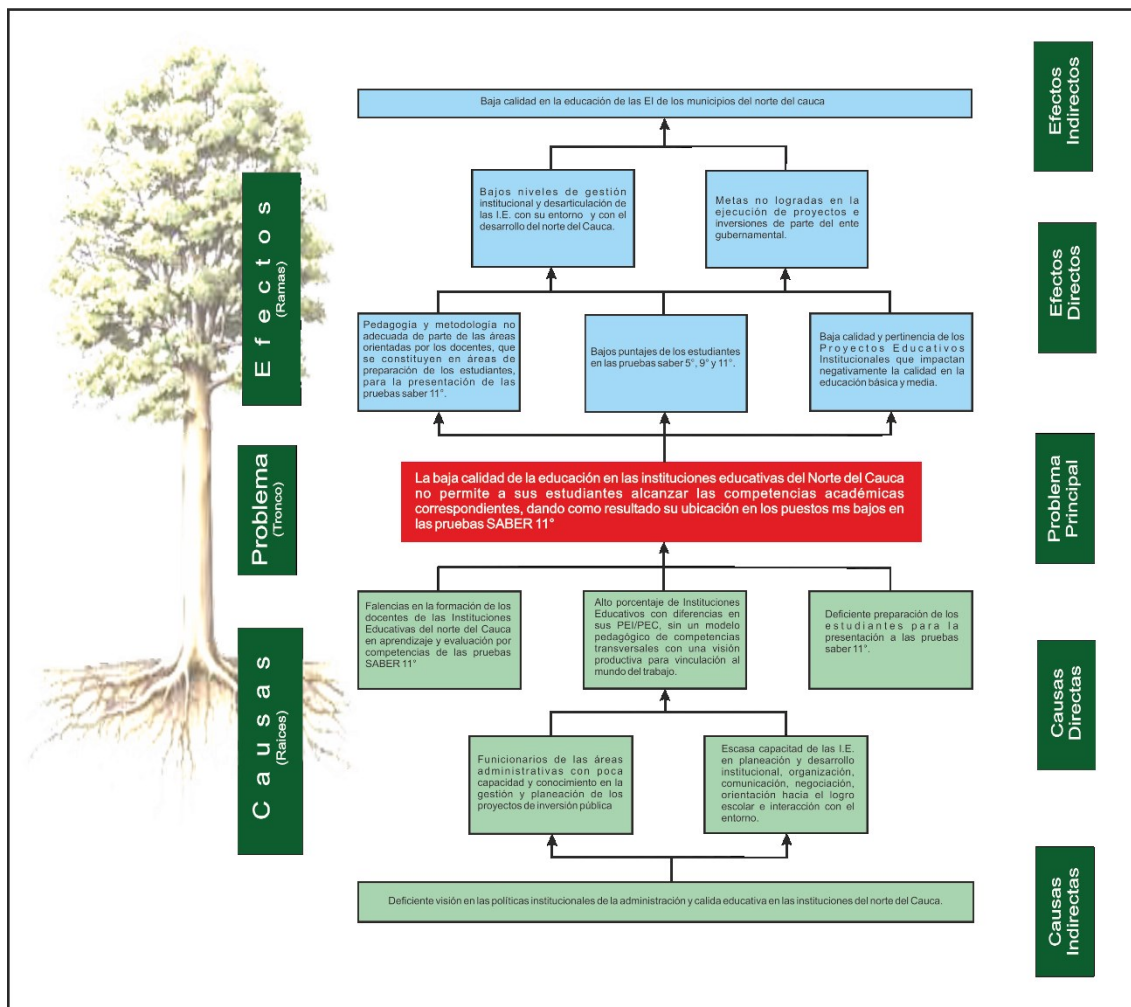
Efectos Indirectos

Baja calidad en la educación de las EI de los municipios del norte del cauca

Efectos (Ramas)

Bajos niveles de gestión institucional y desarticulación de las I.E. con su entorno y con el desarrollo del norte del Cauca.

Metas no logradas en la ejecución de proyectos e inversiones de parte del ente gubernamental.

Efectos Directos

Pedagogía y metodología no adecuada de parte de las áreas orientadas por los docentes, que se constituyen en áreas de preparación de los estudiantes, para la presentación de las pruebas saber 11°.

Bajos puntajes de los estudiantes en las pruebas saber 5°, 9° y 11°.

Baja calidad y pertinencia de los Proyectos Educativos Institucionales que impactan negativamente la calidad en la educación básica y media.

Problema (Tronco)

La baja calidad de la educación en las instituciones educativas del Norte del Cauca no permite a sus estudiantes alcanzar las competencias académicas correspondientes, dando como resultado su ubicación en los puestos ms bajos en las pruebas SABER 11°

Problema Principal

Causas (Raices)

Falencias en la formación de los docentes de las Instituciones Educativas del norte del Cauca en aprendizaje y evaluación por competencias de las pruebas SABER 11°

Alto porcentaje de Instituciones Educativos con diferencias en sus PEI/PEC, sin un modelo pedagógico de competencias transversales con una visión productiva para vinculación al mundo del trabajo.

Deficiente preparación de los estudiantes para la presentación a las pruebas saber 11°.

Causas Directas

Funcionarios de las áreas administrativas con poca capacidad y conocimiento en la gestión y planeación de los proyectos de inversión pública

Escasa capacitad de las I.E. en planeación y desarrollo institucional, organización, comunicación, negociación, orientación hacia el logro escolar e interacción con el entorno.

Deficiente visión en las políticas institucionales de la administración y calida educativa en las instituciones del norte del Cauca.

Causas Indirectas